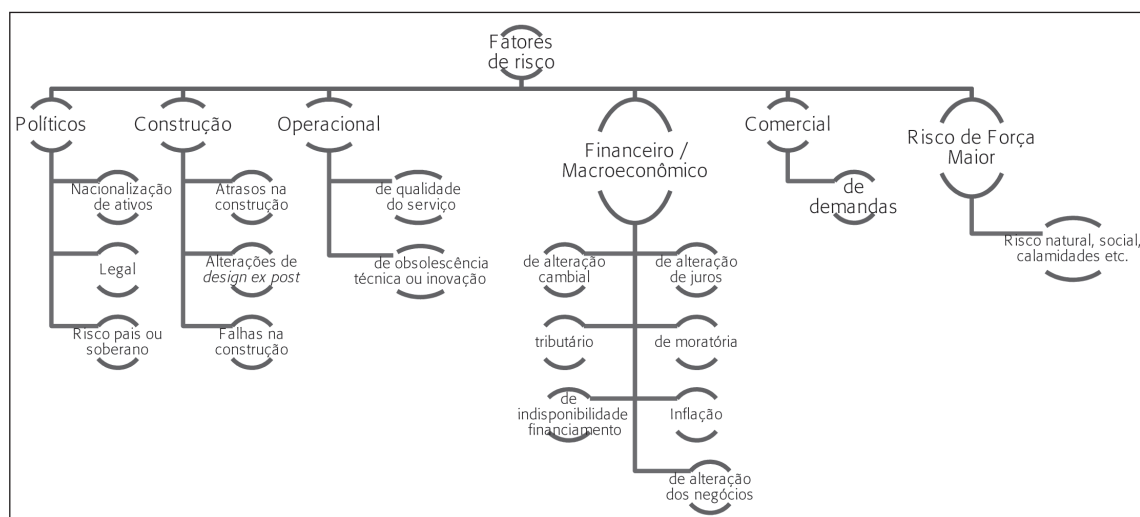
Fatores de risco

Políticos

Nacionalização de ativos

Legal

Risco pais ou soberano

Construção

Atrasos na construção

Alterações de *design ex post*

Falhas na construção

Operacional

de qualidade do serviço

de obsolescência técnica ou inovação

Financeiro / Macroeconômico

de alteração cambial

de alteração de juros

tributário

de moratória

de indisponibilidade financiamento

Inflação

de alteração dos negócios

Comercial

de demandas

Risco de Força Maior

Risco natural, social, calamidades etc.